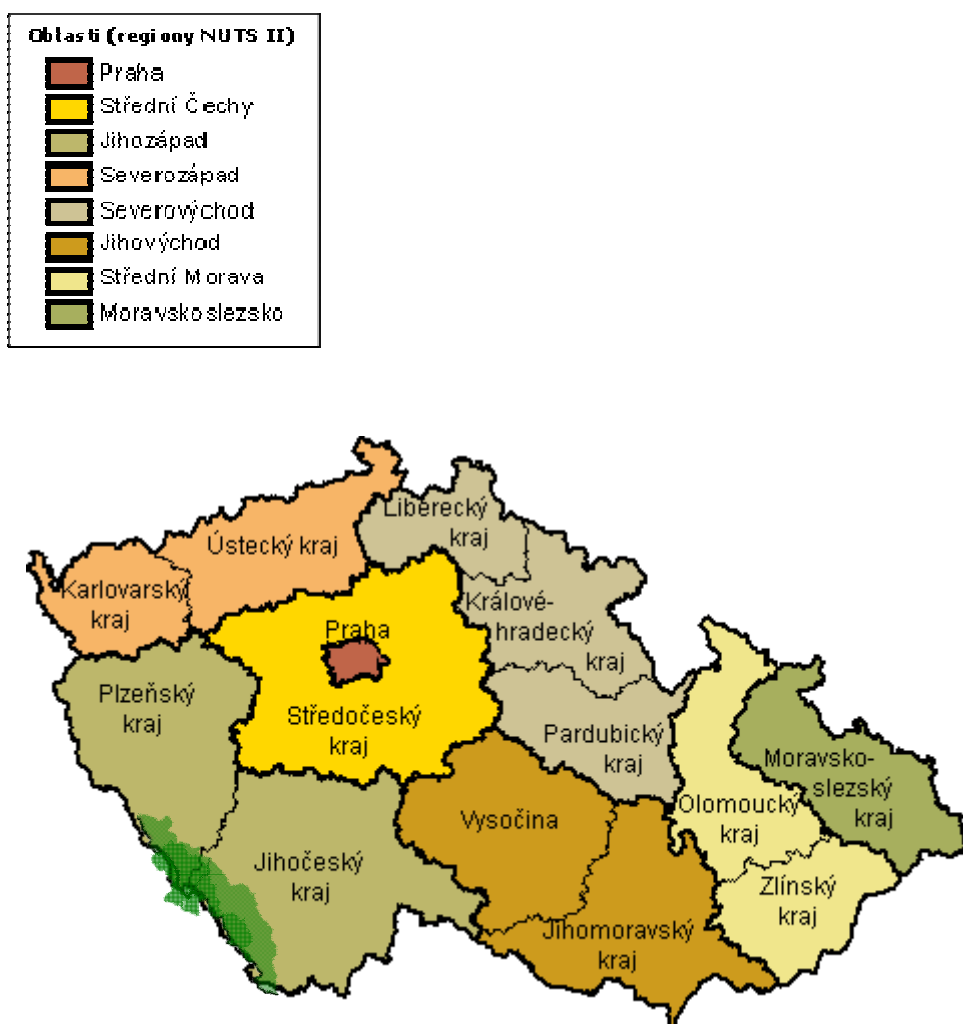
Oblasti (regiony NUTS II)
Praha
Střední Čechy
Jihozápad
Severozápad
Severovýchod
Jihovýchod
Střední Morava
Moravskoslezsko

Liberecký kraj
Ústecký kraj
Karlovarský kraj
Královéhradecký kraj
Praha
Plzeňský kraj
Středočeský kraj
Pardubický kraj
Moravsko-slezský kraj
Olomoucký kraj
Vysočina
Jihočeský kraj
Zlínský kraj
Jihomoravský kraj